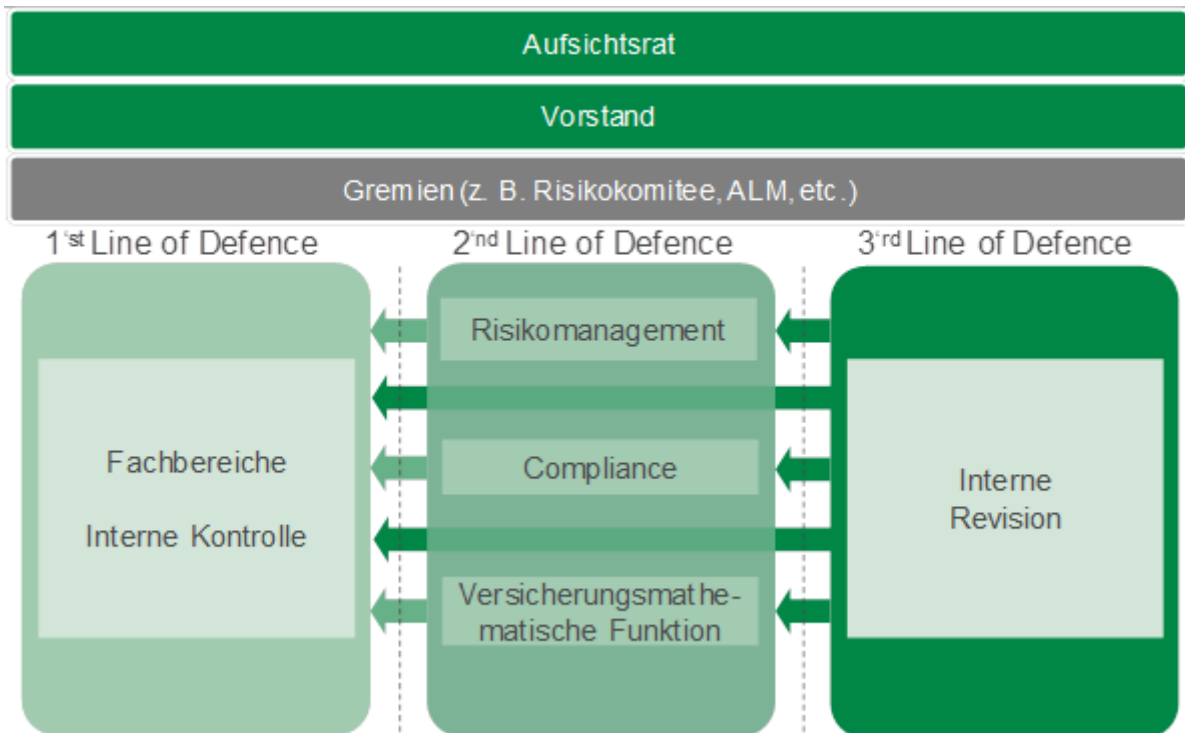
Aufsichtsrat

Vorstand

Gremien (z. B. Risikokomitee, ALM, etc.)

1'st Line of Defence

2nd Line of Defence

3'rd Line of Defence

Fachbereiche

Interne Kontrolle

Risikomanagement

Compliance

Versicherungsmathematische Funktion

Interne Revision